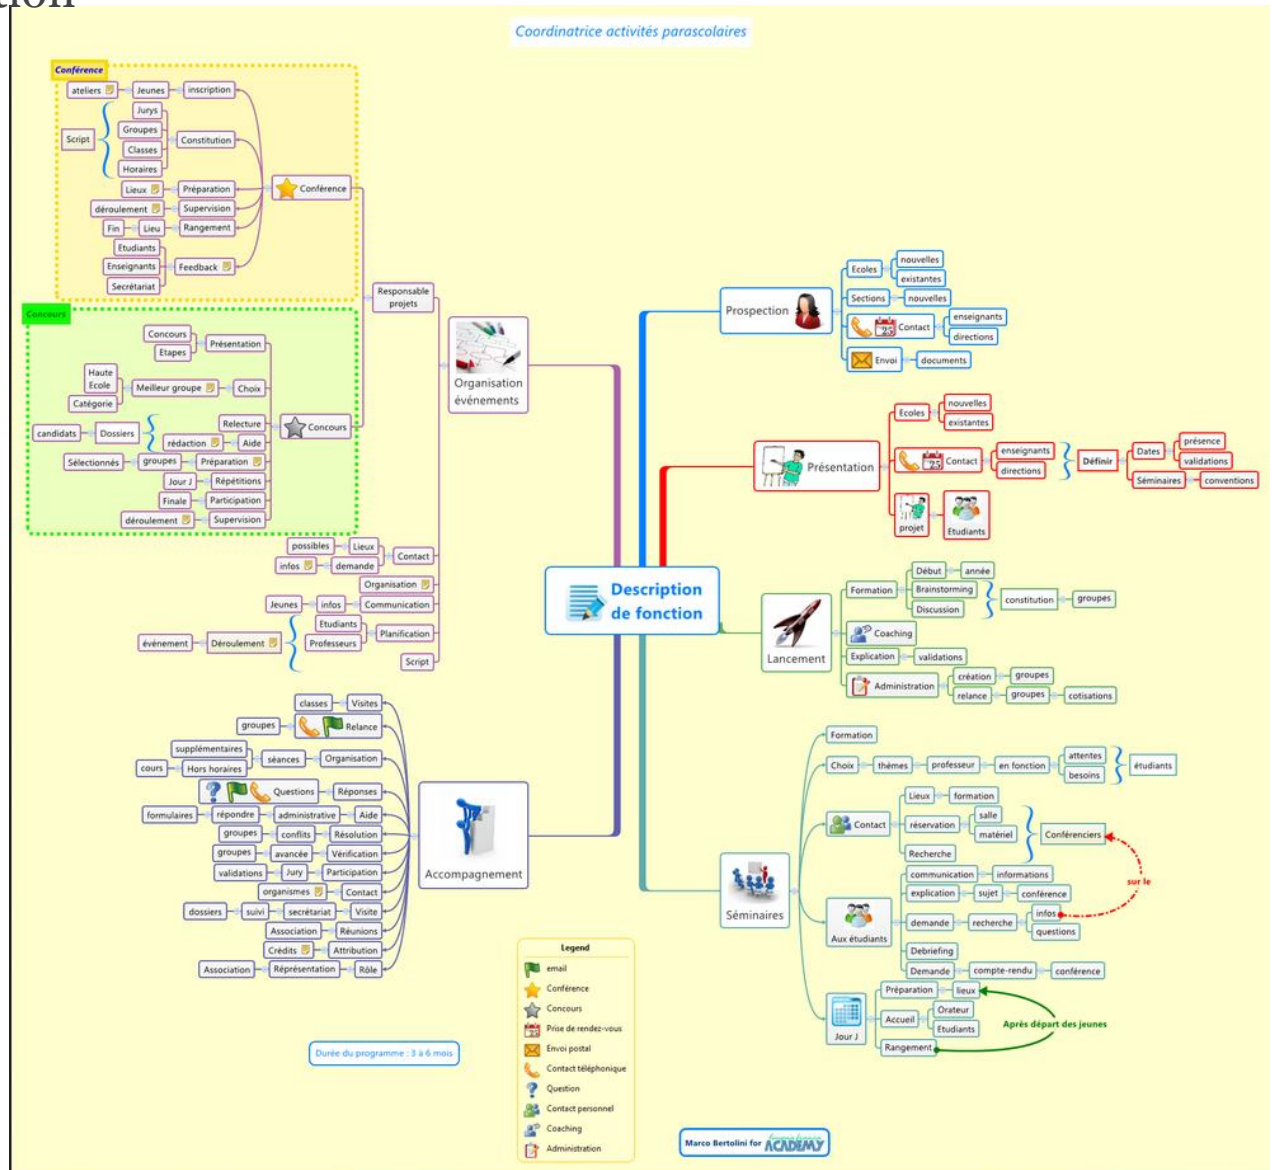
Coordinatrice activités parascolaires

Conférence
ateliers
Jeunes
inscription
Script
Jurys
Groupes
Classes
Horaires
Constitution
Lieux
Préparation
déroulement
Supervision
Fin
Lieu
Rangement
Etudiants
Enseignants
Feedback
Secrétariat
Conférence

Concours
Concours
Etapes
Présentation
Haute Ecole
Meilleur groupe
Choix
Catégorie
candidats
Dossiers
Relecture
rédaction
Aide
Concours
Sélectionnés
groupes
Préparation
Jour J
Répétitions
Finale
Participation
déroulement
Supervision

Responsable projets
Organisation événements

possibles
Lieux
infos
demande
Contact
Organisation
Jeunes
infos
Communication
Etudiants
événement
Déroulement
Professeurs
Planification
Script

Prospection
Ecoles
nouvelles
existantes
Sections
nouvelles
Contact
enseignants
directions
Envoi
documents

Présentation
Ecoles
nouvelles
existantes
Contact
enseignants
directions
Définir
Dates
présence
validations
Séminaires
conventions
projet
Etudiants

Description de fonction

Lancement
Formation
Début
année
Brainstorming
constitution
groupes
Discussion
Coaching
Explication
validations
Administration
création
groupes
relance
groupes
cotisations

classes
Visites
groupes
Relance
supplémentaires
séances
Organisation
cours
Hors horaires
Questions
Réponses
formulaires
répondre
administrative
Aide
groupes
conflits
Résolution
groupes
avancée
Vérification
validations
Jury
Participation
organismes
Contact
dossiers
suivi
secrétariat
Visite
Association
Réunions
Crédits
Attribution
Association
Réprésentation
Rôle
Accompagnement

Séminaires
Formation
Choix
thèmes
professeur
en fonction
attentes
besoins
étudiants
Contact
Lieux
formation
réservation
salle
matériel
Conférenciers
Recherche
sur le
Aux étudiants
communication
informations
explication
sujet
conférence
demande
recherche
infos
questions
Debriefing
Demande
compte-rendu
conférence
Jour J
Préparation
lieux
Accueil
Orateur
Etudiants
Après départ des jeunes
Rangement

Legend
email
Conférence
Concours
Prise de rendez-vous
Envoi postal
Contact téléphonique
Question
Contact personnel
Coaching
Administration

Durée du programme : 3 à 6 mois

Marco Bertolini for ACADEMY